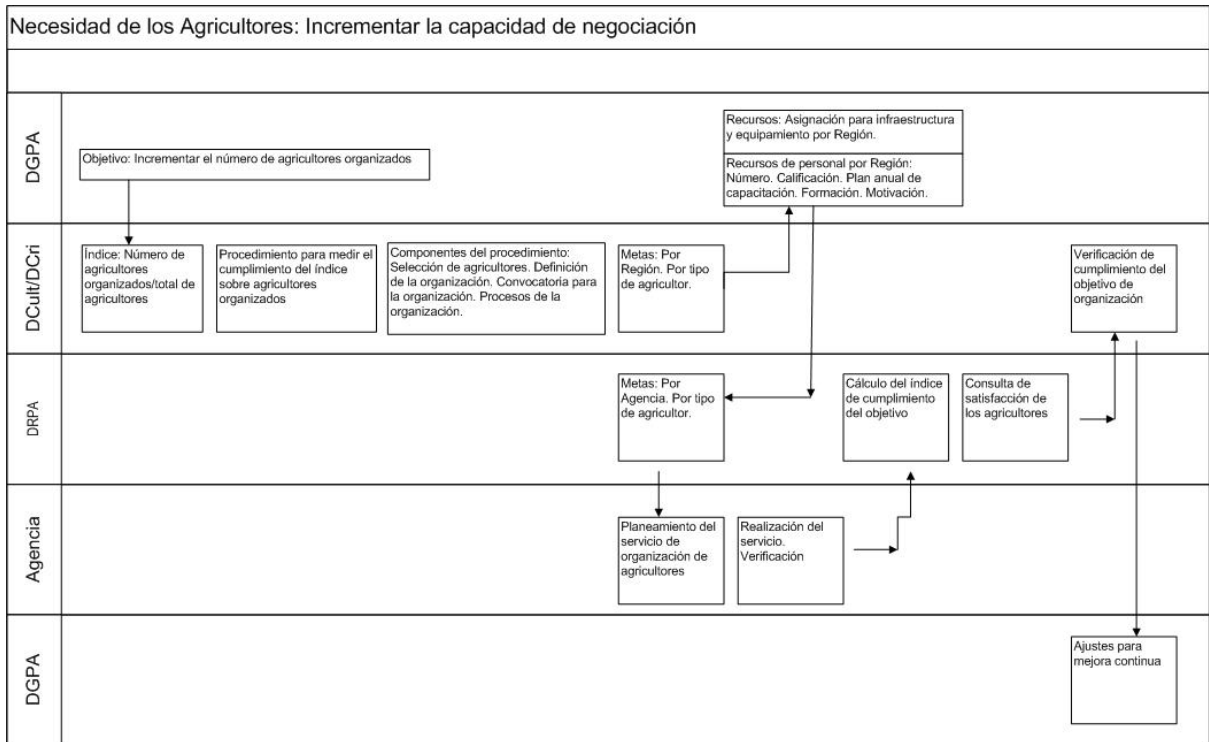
Necesidad de los Agricultores: Incrementar la capacidad de negociación

DGPA

Objetivo: Incrementar el número de agricultores organizados

Recursos: Asignación para infraestructura y equipamiento por Región.

Recursos de personal por Región: Número. Calificación. Plan anual de capacitación. Formación. Motivación.

DCult/DCri

Índice: Número de agricultores organizados/total de agricultores

Procedimiento para medir el cumplimiento del índice sobre agricultores organizados

Componentes del procedimiento: Selección de agricultores. Definición de la organización. Convocatoria para la organización. Procesos de la organización.

Metas: Por Región. Por tipo de agricultor.

Verificación de cumplimiento del objetivo de organización

DRPA

Metas: Por Agencia. Por tipo de agricultor.

Cálculo del índice de cumplimiento del objetivo

Consulta de satisfacción de los agricultores

Agencia

Planeamiento del servicio de organización de agricultores

Realización del servicio. Verificación

DGPA

Ajustes para mejora continua